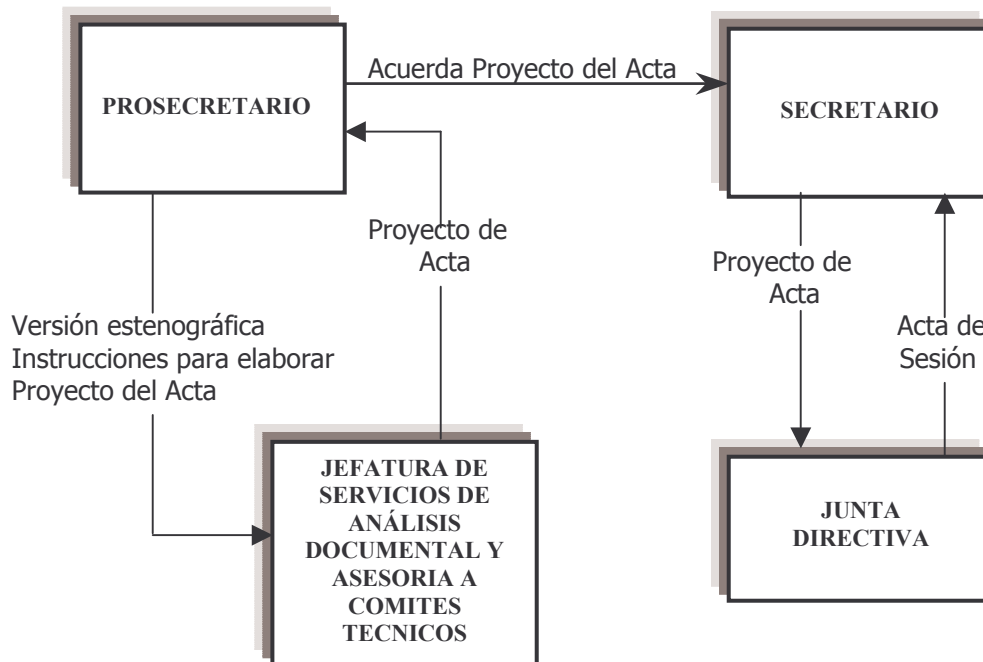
PROSECRETARIO

Acuerda Proyecto del Acta

SECRETARIO

Proyecto de Acta

Versión estenográfica
Instrucciones para elaborar
Proyecto del Acta

Proyecto de Acta

Acta de
Sesión

JEFATURA DE SERVICIOS DE ANÁLISIS DOCUMENTAL Y ASESORIA A COMITES TECNICOS

JUNTA DIRECTIVA